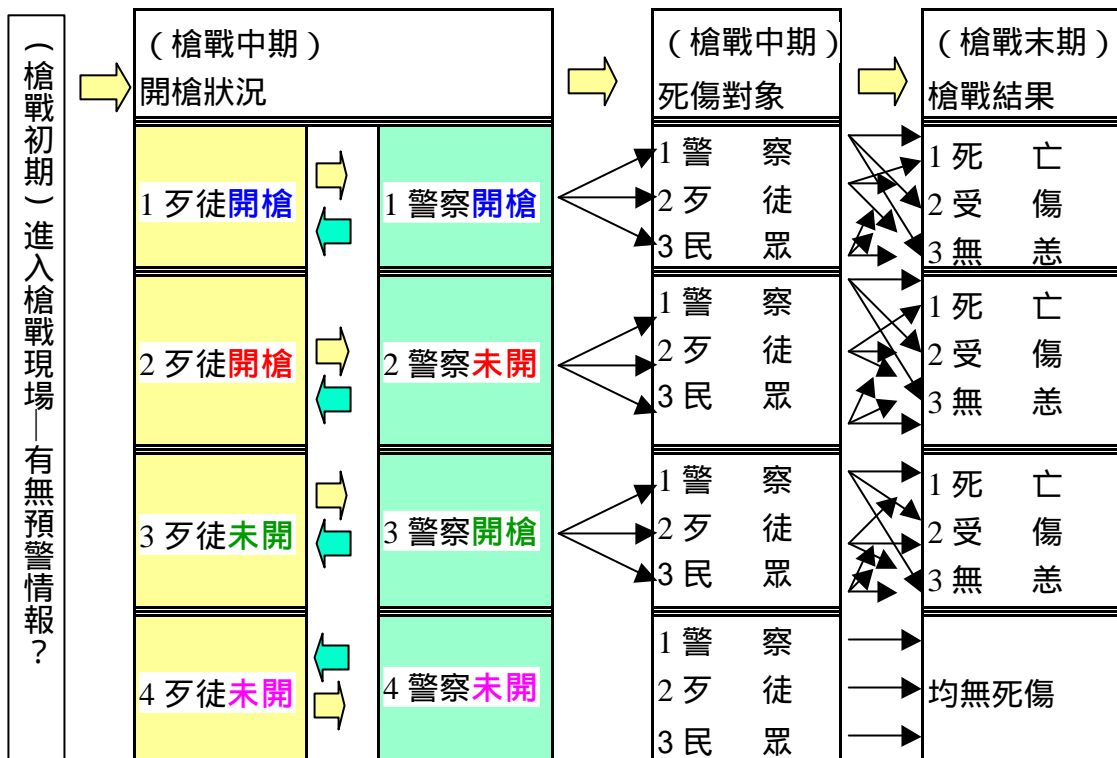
（槍戰初期）進入槍戰現場—有無預警情報？

（槍戰中期）
開槍狀況

1 歹徒開槍
1 警察開槍

2 歹徒開槍
2 警察未開

3 歹徒未開
3 警察開槍

4 歹徒未開
4 警察未開

（槍戰中期）
死傷對象

1 警察
2 歹徒
3 民眾

1 警察
2 歹徒
3 民眾

1 警察
2 歹徒
3 民眾

1 警察
2 歹徒
3 民眾

（槍戰末期）
槍戰結果

1 死亡
2 受傷
3 無恙

1 死亡
2 受傷
3 無恙

1 死亡
2 受傷
3 無恙

均無死傷